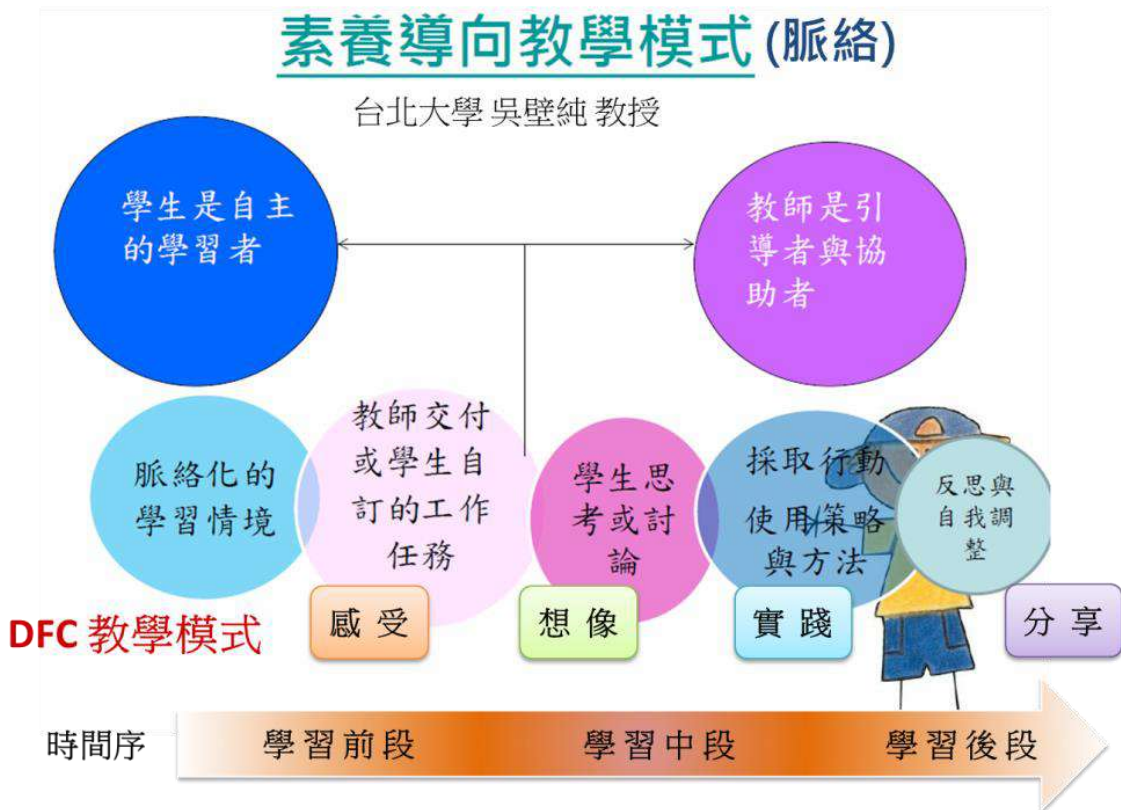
素養導向教學模式(脈絡)

台北大學 吳璧純 教授

學生是自主的學習者

教師是引導者與協助者

脈絡化的學習情境

教師交付或學生自訂的工作任務

學生思考或討論

採取行動使用策略與方法

反思與自我調整

DFC 教學模式

感受

想像

實踐

分享

時間序

學習前段

學習中段

學習後段